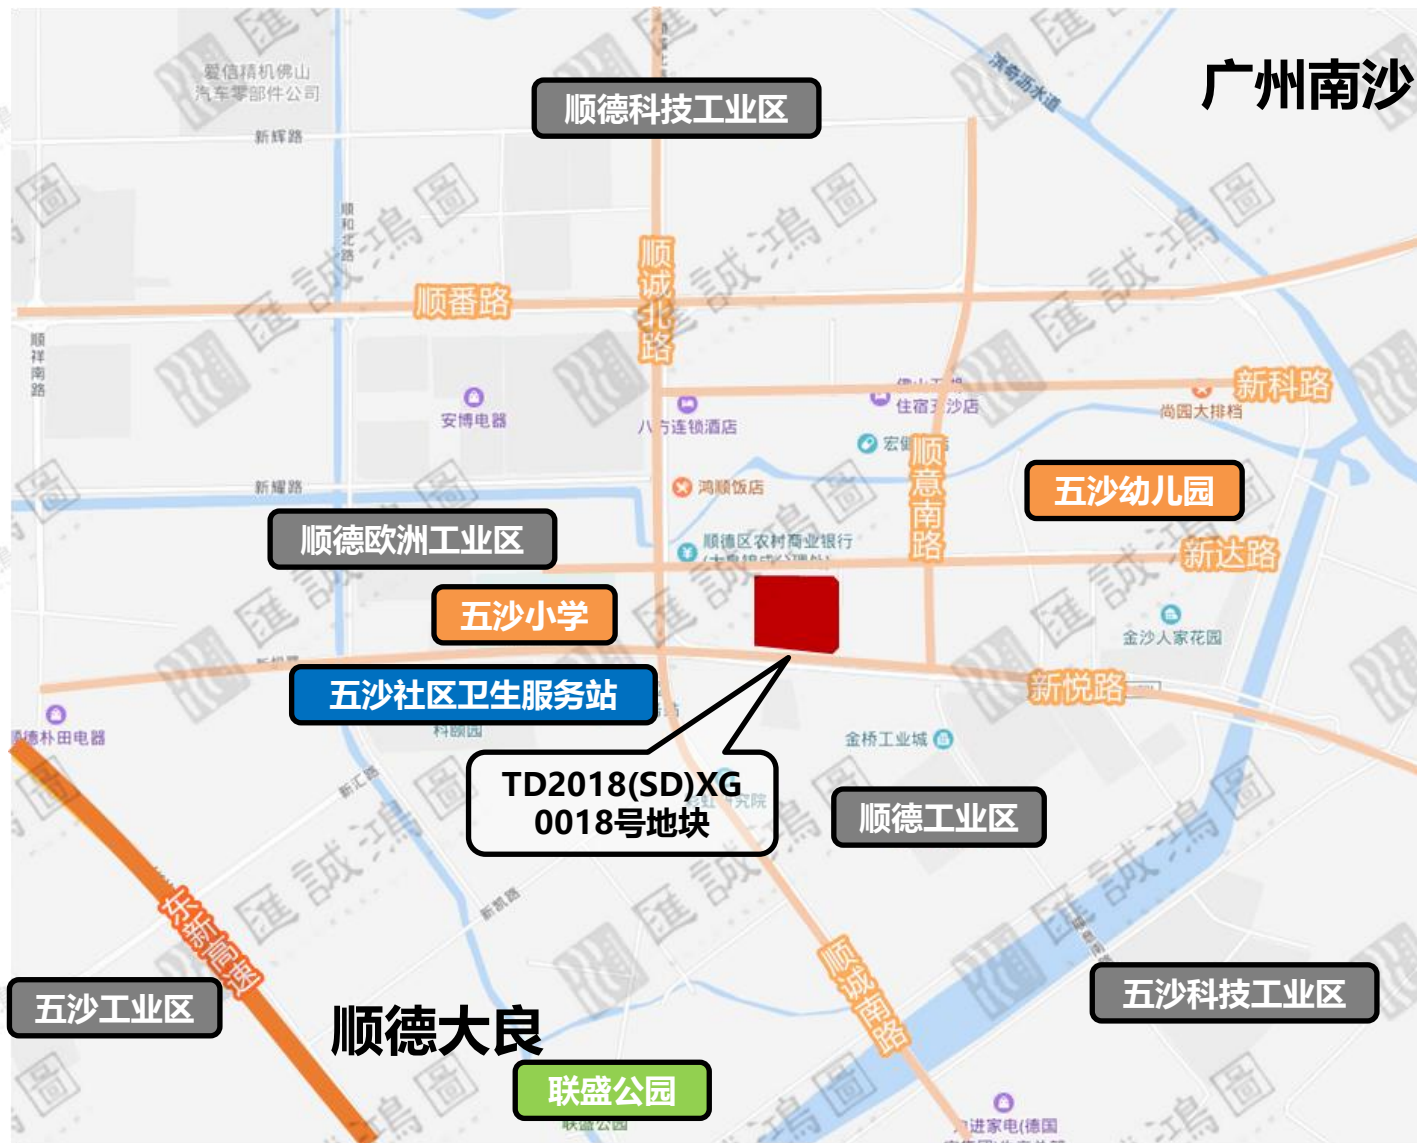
爱信精机佛山汽车零部件公司

顺德科技工业区

广州南沙

滨海沥水道

新辉路

顺和北路

顺番路

顺诚北路

顺祥南路

安博电器

八方连锁酒店

佳宿五沙店

新科路

尚园大排档

宏创

顺意南路

新耀路

鸿顺饭店

五沙幼儿园

顺德欧洲工业区

顺德区农村商业银行

新达路

五沙小学

金沙人家花园

五沙社区卫生服务站

新悦路

顺德朴田电器

科颐园

金桥工业城

TD2018(SD)XG 0018号地块

顺德工业区

新汇路

东新高速

新凯路

顺诚南路

五沙科技工业区

五沙工业区

顺德大良

联盛公园

联盛公园

进家电(德国